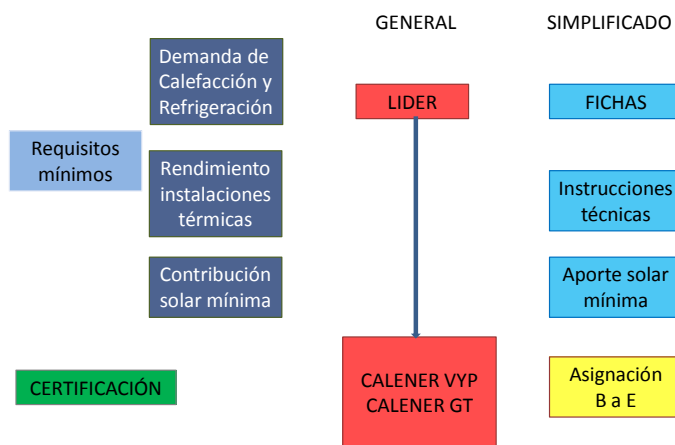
GENERAL

SIMPLIFICADO

Requisitos mínimos

Demanda de Calefacción y Refrigeración

LIDER

FICHAS

Rendimiento instalaciones térmicas

Instrucciones técnicas

Contribución solar mínima

Aporte solar mínima

CERTIFICACIÓN

CALENER VYP
CALENER GT

Asignación B a E